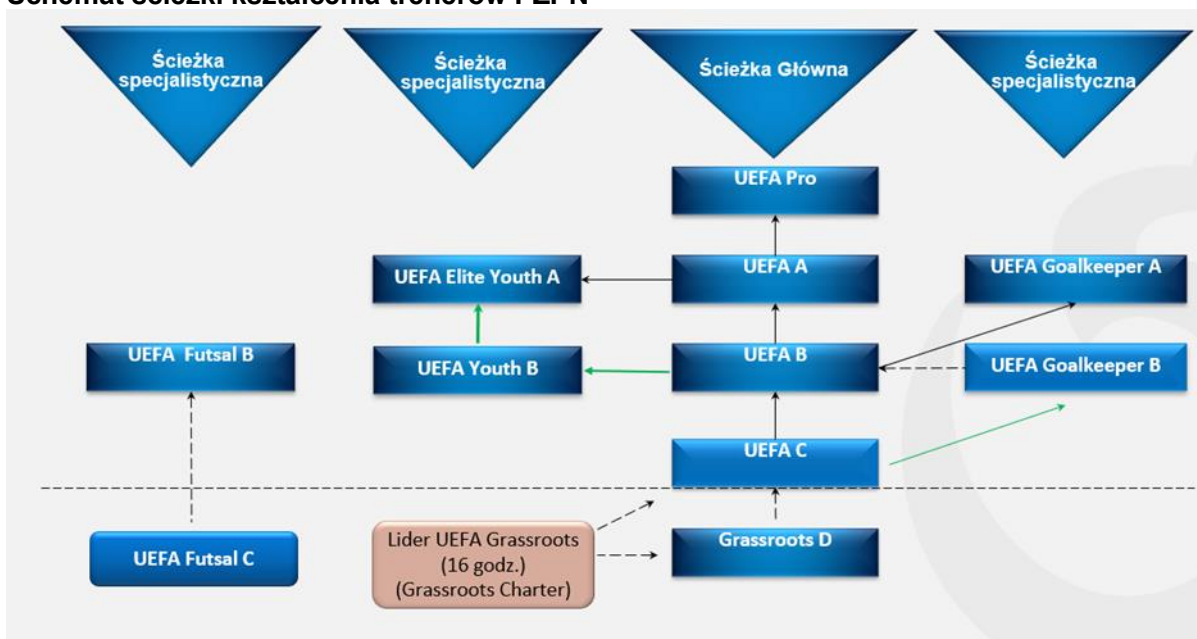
Schemat ścieżki kształcenia trenerów PZPN

Ścieżka specjalistyczna

Ścieżka specjalistyczna

Ścieżka Główna

Ścieżka specjalistyczna

UEFA Pro

UEFA Elite Youth A

UEFA A

UEFA Goalkeeper A

UEFA Futsal B

UEFA Youth B

UEFA B

UEFA Goalkeeper B

UEFA C

UEFA Futsal C

Lider UEFA Grassroots (16 godz.) (Grassroots Charter)

Grassroots D